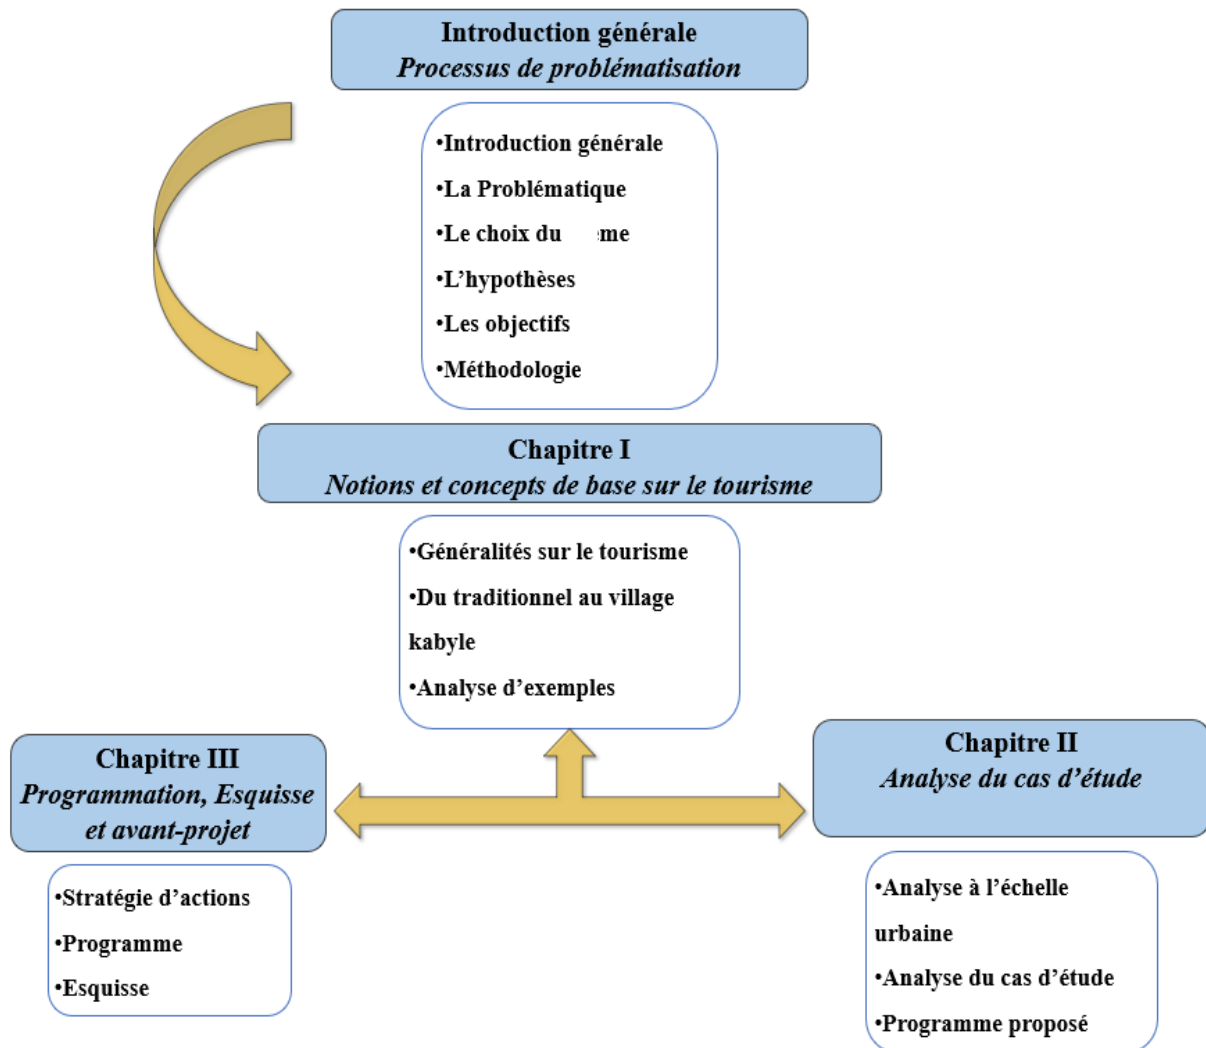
Introduction générale
*Processus de problématisation*

•Introduction générale
•La Problématique
•Le choix du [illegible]me
•L'hypothèses
•Les objectifs
•Méthodologie

Chapitre I
*Notions et concepts de base sur le tourisme*

•Généralités sur le tourisme
•Du traditionnel au village kabyle
•Analyse d'exemples

Chapitre III
*Programmation, Esquisse et avant-projet*

•Stratégie d'actions
•Programme
•Esquisse

Chapitre II
*Analyse du cas d'étude*

•Analyse à l'échelle urbaine
•Analyse du cas d'étude
•Programme proposé